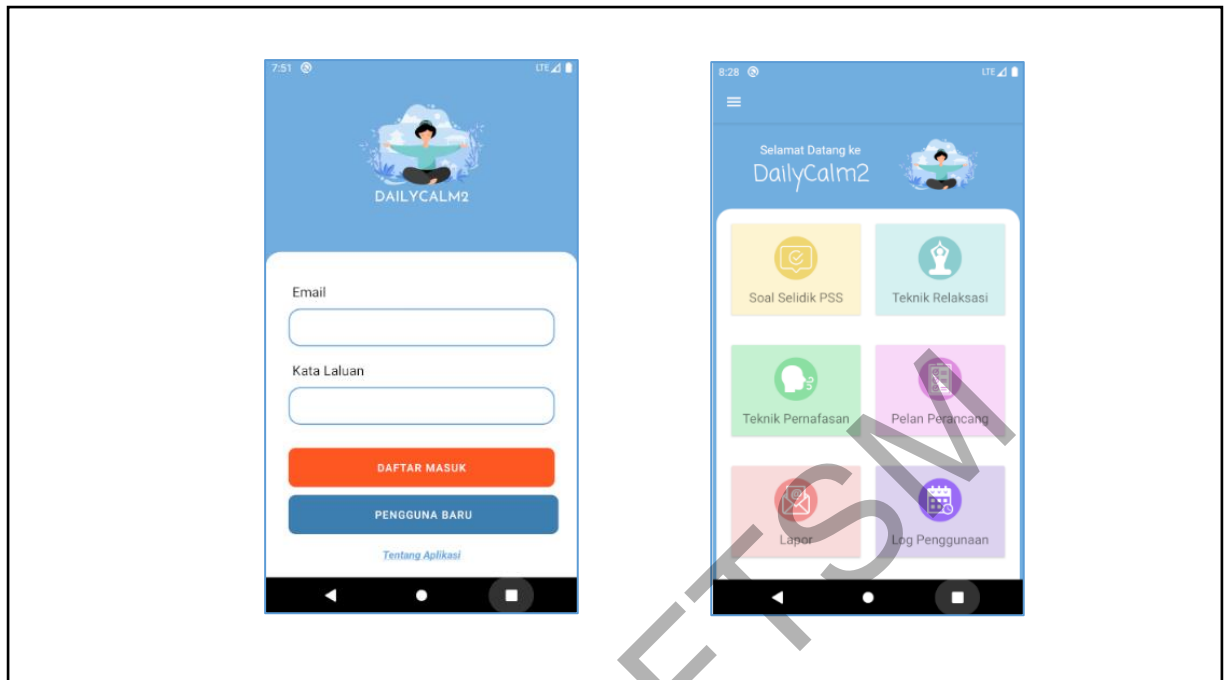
7:51

DAILYCALM2

Email

Kata Laluan

DAFTAR MASUK

PENGGUNA BARU

Tentang Aplikasi

8:28

Selamat Datang ke
DailyCalm2

Soal Selidik PSS

Teknik Relaksasi

Teknik Pernafasan

Pelan Perancang

Lapor

Log Penggunaan

ETSM